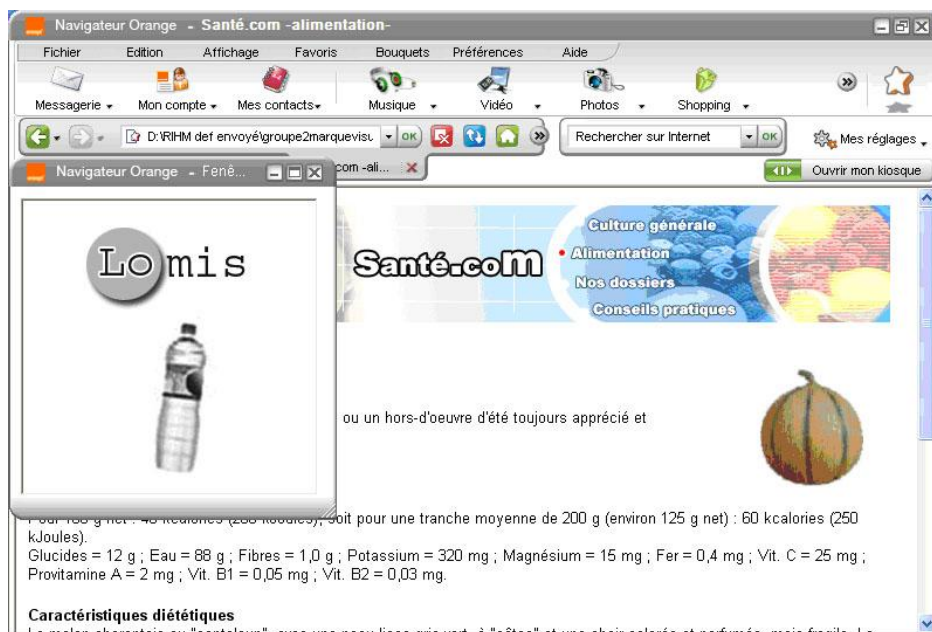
Navigateur Orange - Santé.com -alimentation-

Fichier Edition Affichage Favoris Bouquets Préférences Aide

Messagerie Mon compte Mes contacts Musique Vidéo Photos Shopping

D:\RIHM def envoyé\groupe2marquevisu OK

Rechercher sur Internet OK

Mes réglages

Navigateur Orange - Fenê...

com -ali...

Ouvrir mon kiosque

Lomis

Santé.com

Culture générale
• Alimentation
Nos dossiers
Conseils pratiques

ou un hors-d'oeuvre d'été toujours apprécié et

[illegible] soit pour une tranche moyenne de 200 g (environ 125 g net) : 60 kcalories (250 kJoules).
Glucides = 12 g ; Eau = 88 g ; Fibres = 1,0 g ; Potassium = 320 mg ; Magnésium = 15 mg ; Fer = 0,4 mg ; Vit. C = 25 mg ; Provitamine A = 2 mg ; Vit. B1 = 0,05 mg ; Vit. B2 = 0,03 mg.

Caractéristiques diététiques
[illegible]